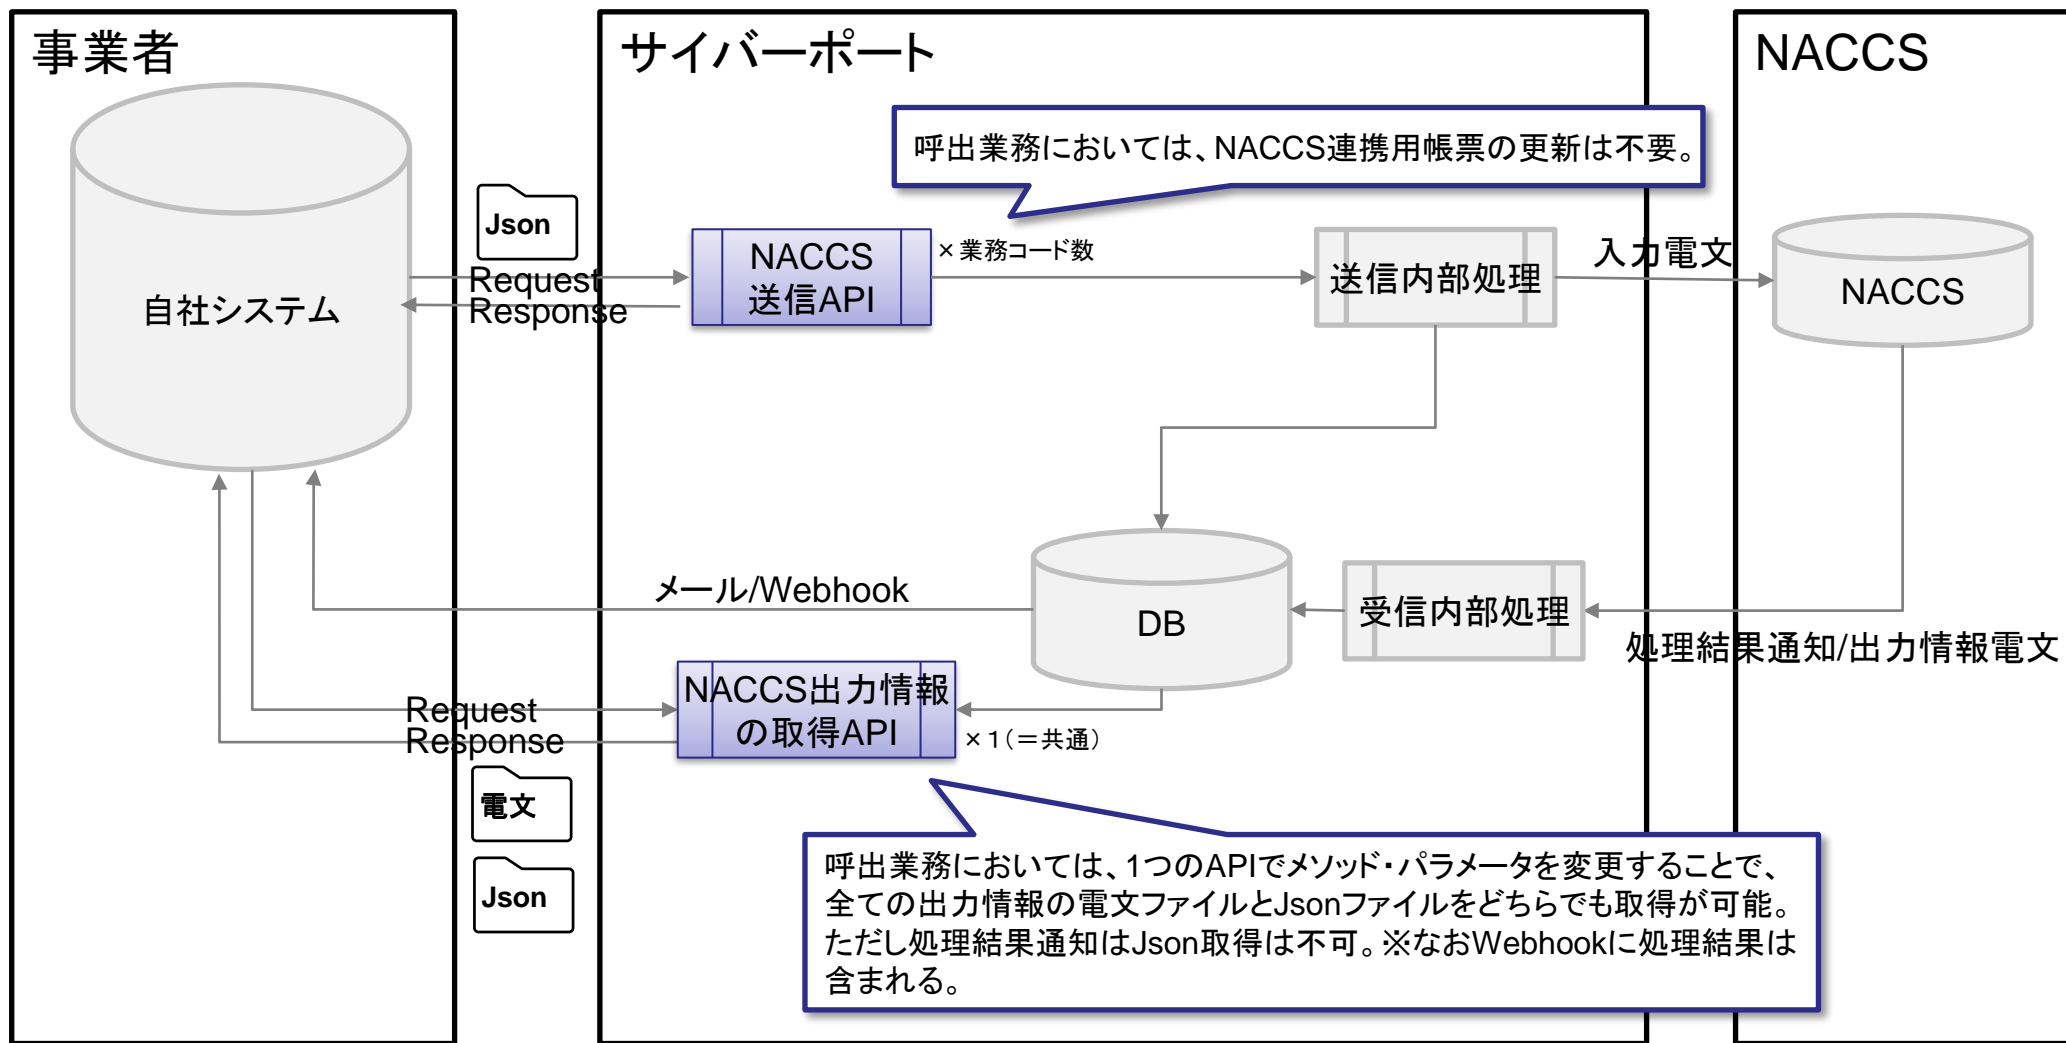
事業者

サイバーポート

NACCS

呼出業務においては、NACCS連携用帳票の更新は不要。

Json

自社システム

Request

Response

NACCS送信API

×業務コード数

送信内部処理

入力電文

NACCS

DB

メール/Webhook

受信内部処理

処理結果通知/出力情報電文

Request

Response

NACCS出力情報の取得API

×1（＝共通）

電文

Json

呼出業務においては、1つのAPIでメソッド・パラメータを変更することで、全ての出力情報の電文ファイルとJsonファイルをどちらでも取得が可能。ただし処理結果通知はJson取得は不可。※なおWebhookに処理結果は含まれる。